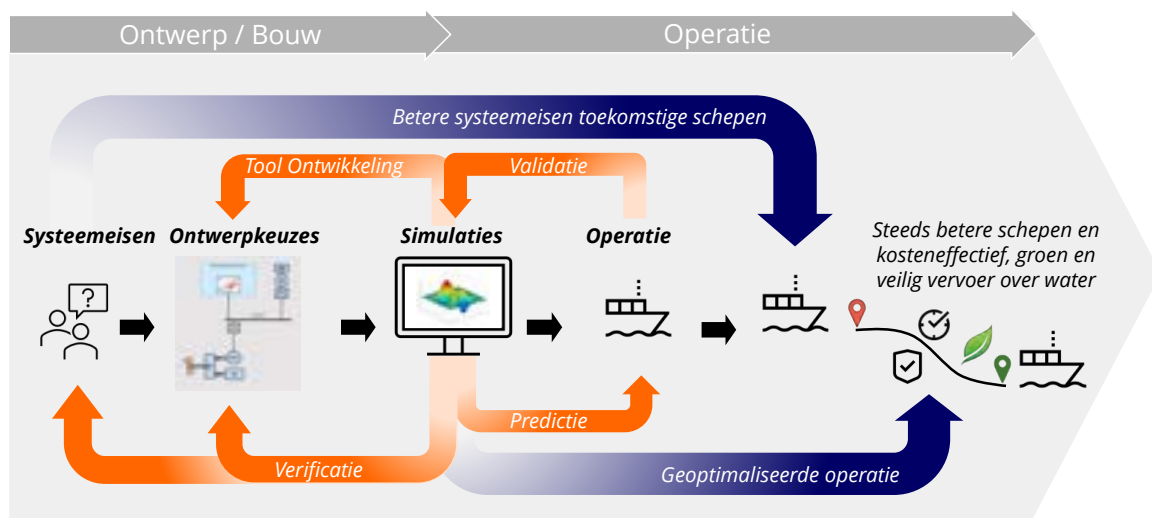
Ontwerp / Bouw

Operatie

Betere systeemeisen toekomstige schepen

Tool Ontwikkeling

Validatie

Systeemeisen

Ontwerpkeuzes

Simulaties

Operatie

Steeds betere schepen en kosteneffectief, groen en veilig vervoer over water

?

Predictie

Verificatie

Geoptimaliseerde operatie